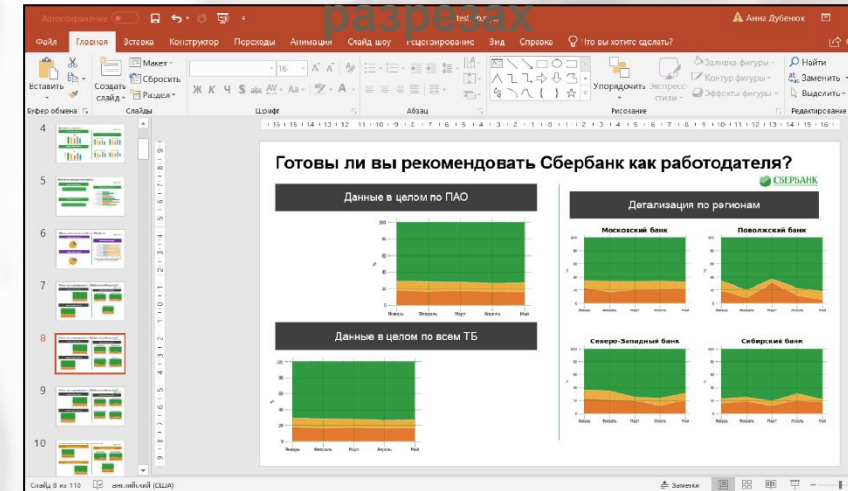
Автосохранение
разрезах
test
Анна Дубенюк

Файл Главная Вставка Конструктор Переходы Анимация Слайд шоу Рецензирование Вид Справка Что вы хотите сделать?

Вставить
Создать слайд
Макет
Сбросить
Раздел
Буфер обмена
Слайды
16
Шрифт
Абзац
Упорядочить
Экспресс-стили
Заливка фигуры
Контур фигуры
Эффекты фигуры
Рисование
Найти
Заменить
Выделить
Редактирование

4
5
6
7
8
9
10

Готовы ли вы рекомендовать Сбербанк как работодателя?

СБЕРБАНК

Данные в целом по ПАО

Детализация по регионам

Московский банк

Поволжский банк

Данные в целом по всем ТБ

Северо-Западный банк

Сибирский банк

Январь Февраль Март Апрель Май

Слайд 8 из 110
английский (США)
Заметки